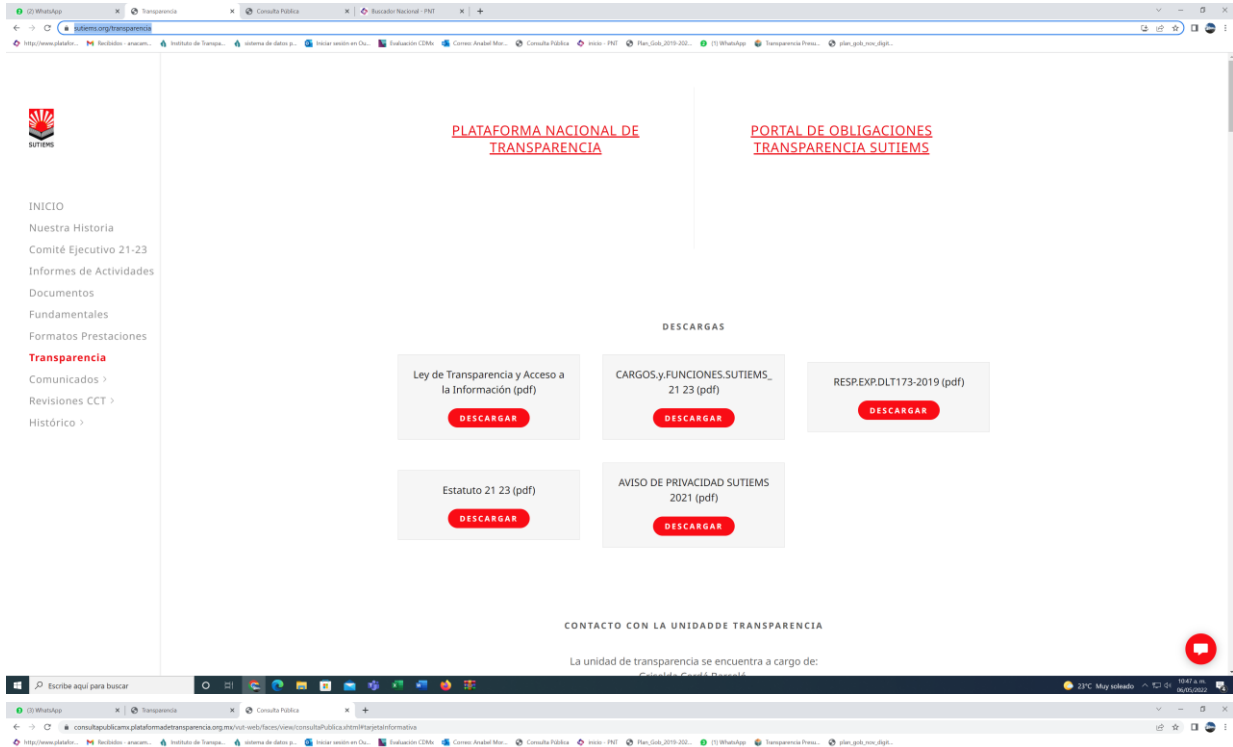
(2) WhatsApp | Transparencia | Consulta Pública | Buscador Nacional - PNT | +

sutiems.org/transparencia

http://www.platafor... | Recibidos - anacam... | Instituto de Transpa... | sistema de datos p... | Iniciar sesión en Ou... | Evaluación CDMx | Correo: Anabel Mor... | Consulta Pública | inicio - PNT | Plan_Gob_2019-202... | (1) WhatsApp | Transparencia Presu... | plan_gob_nov_digit...

SUTIEMS

INICIO
Nuestra Historia
Comité Ejecutivo 21-23
Informes de Actividades
Documentos
Fundamentales
Formatos Prestaciones
Transparencia
Comunicados >
Revisiones CCT >
Histórico >

PLATAFORMA NACIONAL DE TRANSPARENCIA

PORTAL DE OBLIGACIONES TRANSPARENCIA SUTIEMS

DESCARGAS

Ley de Transparencia y Acceso a la Información (pdf)
DESCARGAR

CARGOS.y.FUNCIONES.SUTIEMS_ 21 23 (pdf)
DESCARGAR

RESP.EXP.DLT173-2019 (pdf)
DESCARGAR

Estatuto 21 23 (pdf)
DESCARGAR

AVISO DE PRIVACIDAD SUTIEMS 2021 (pdf)
DESCARGAR

CONTACTO CON LA UNIDADDE TRANSPARENCIA

La unidad de transparencia se encuentra a cargo de:
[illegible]

Escribe aquí para buscar

23°C Muy soleado 10:47 a.m. 06/05/2022

(3) WhatsApp | Transparencia | Consulta Pública | +

consultapublicamx.plataformadetransparencia.org.mx/vut-web/faces/view/consultaPublica.xhtml#tarjetaInformativa

http://www.platafor... | Recibidos - anacam... | Instituto de Transpa... | sistema de datos p... | Iniciar sesión en Ou... | Evaluación CDMx | Correo: Anabel Mor... | Consulta Pública | inicio - PNT | Plan_Gob_2019-202... | (1) WhatsApp | Transparencia Presu... | plan_gob_nov_digit...